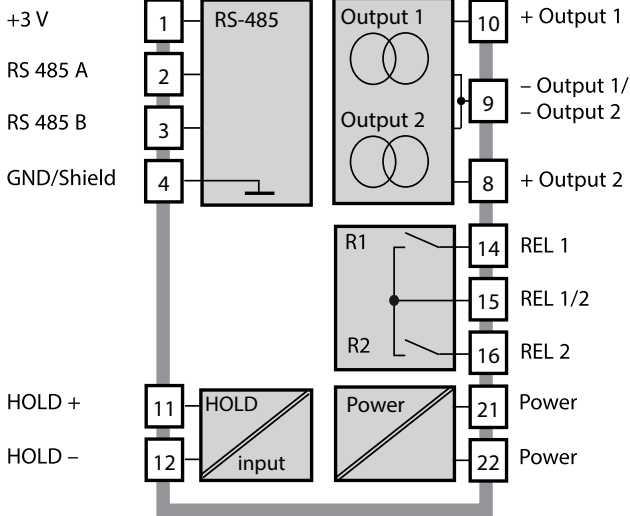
+3 V
RS 485 A
RS 485 B
GND/Shield
1
2
3
4
RS-485
Output 1
Output 2
10
9
8
+ Output 1
– Output 1/
– Output 2
+ Output 2
R1
R2
14
15
16
REL 1
REL 1/2
REL 2
HOLD +
HOLD –
11
12
HOLD
input
Power
21
22
Power
Power